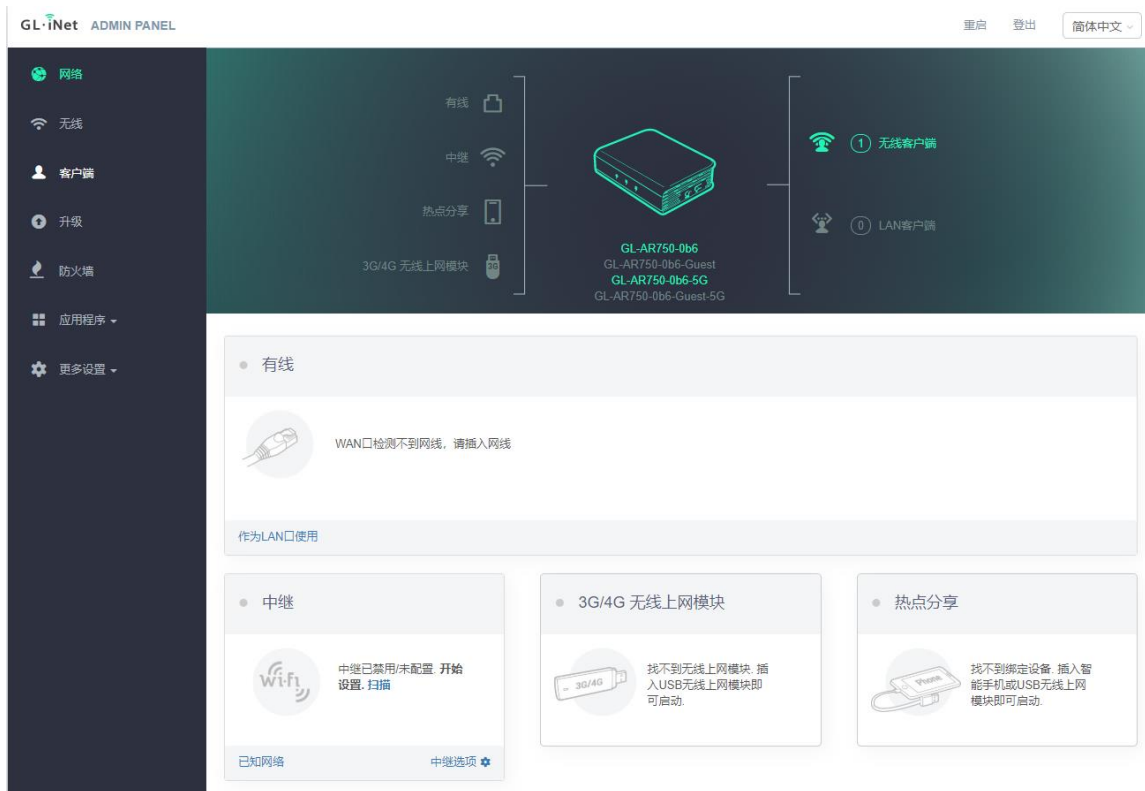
GL·iNet ADMIN PANEL

重启 登出 简体中文

网络
无线
客户端
升级
防火墙
应用程序
更多设置

有线
中继
热点分享
3G/4G 无线上网模块

GL-AR750-0b6
GL-AR750-0b6-Guest
GL-AR750-0b6-5G
GL-AR750-0b6-Guest-5G

1 无线客户端
0 LAN客户端

有线

WAN口检测不到网线，请插入网线

作为LAN口使用

中继

中继已禁用/未配置. 开始设置. 扫描

已知网络 中继选项

3G/4G 无线上网模块

3G/4G

找不到无线上网模块. 插入USB无线上网模块即可启动.

热点分享

Phone

找不到绑定设备. 插入智能手机或USB无线上网模块即可启动.